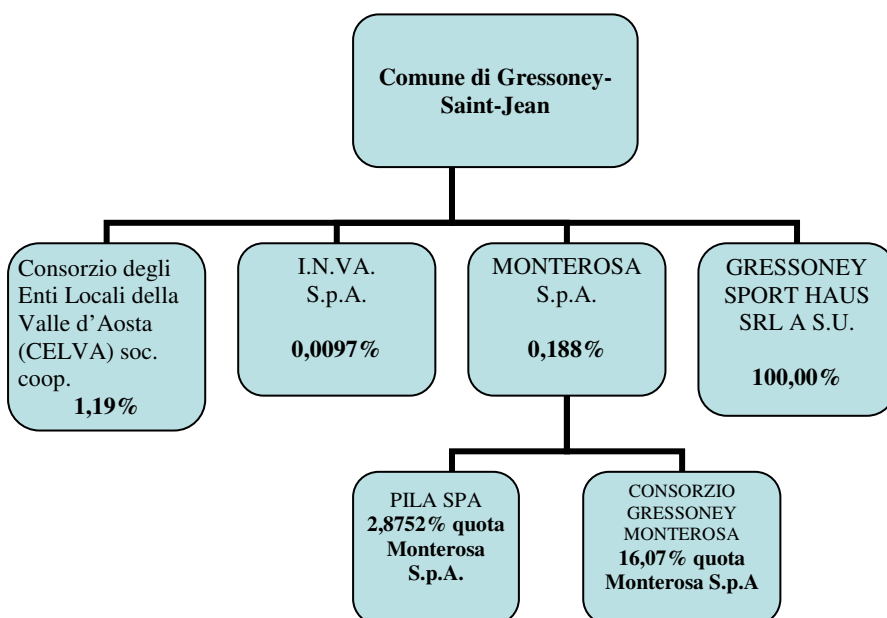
Comune di Gressoney-Saint-Jean

Consorzio degli Enti Locali della Valle d'Aosta (CELVA) soc. coop.
1,19%

I.N.VA. S.p.A.
0,0097%

MONTEROSA S.p.A.
0,188%

GRESSONEY SPORT HAUS SRL A S.U.
100,00%

PILA SPA
2,8752% quota Monterosa S.p.A.

CONSORZIO GRESSONEY MONTEROSA
16,07% quota Monterosa S.p.A